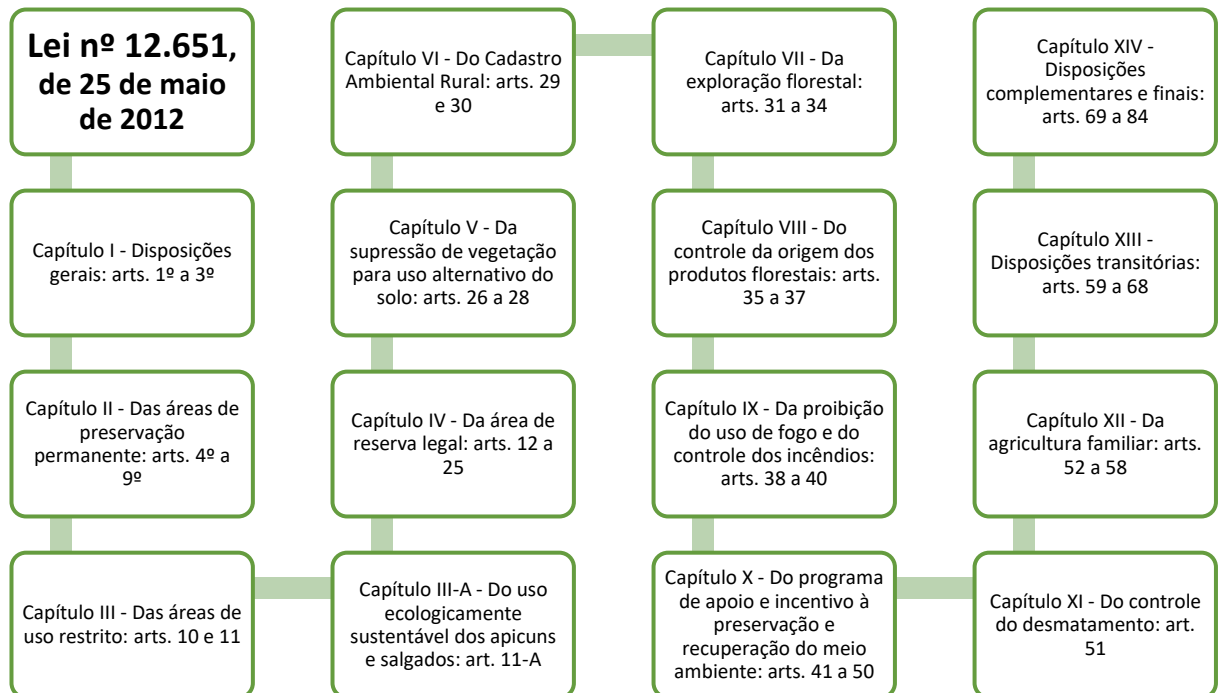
Lei nº 12.651, de 25 de maio de 2012

Capítulo I - Disposições gerais: arts. 1º a 3º

Capítulo II - Das áreas de preservação permanente: arts. 4º a 9º

Capítulo III - Das áreas de uso restrito: arts. 10 e 11

Capítulo III-A - Do uso ecologicamente sustentável dos apicuns e salgados: art. 11-A

Capítulo IV - Da área de reserva legal: arts. 12 a 25

Capítulo V - Da supressão de vegetação para uso alternativo do solo: arts. 26 a 28

Capítulo VI - Do Cadastro Ambiental Rural: arts. 29 e 30

Capítulo VII - Da exploração florestal: arts. 31 a 34

Capítulo VIII - Do controle da origem dos produtos florestais: arts. 35 a 37

Capítulo IX - Da proibição do uso de fogo e do controle dos incêndios: arts. 38 a 40

Capítulo X - Do programa de apoio e incentivo à preservação e recuperação do meio ambiente: arts. 41 a 50

Capítulo XI - Do controle do desmatamento: art. 51

Capítulo XII - Da agricultura familiar: arts. 52 a 58

Capítulo XIII - Disposições transitórias: arts. 59 a 68

Capítulo XIV - Disposições complementares e finais: arts. 69 a 84